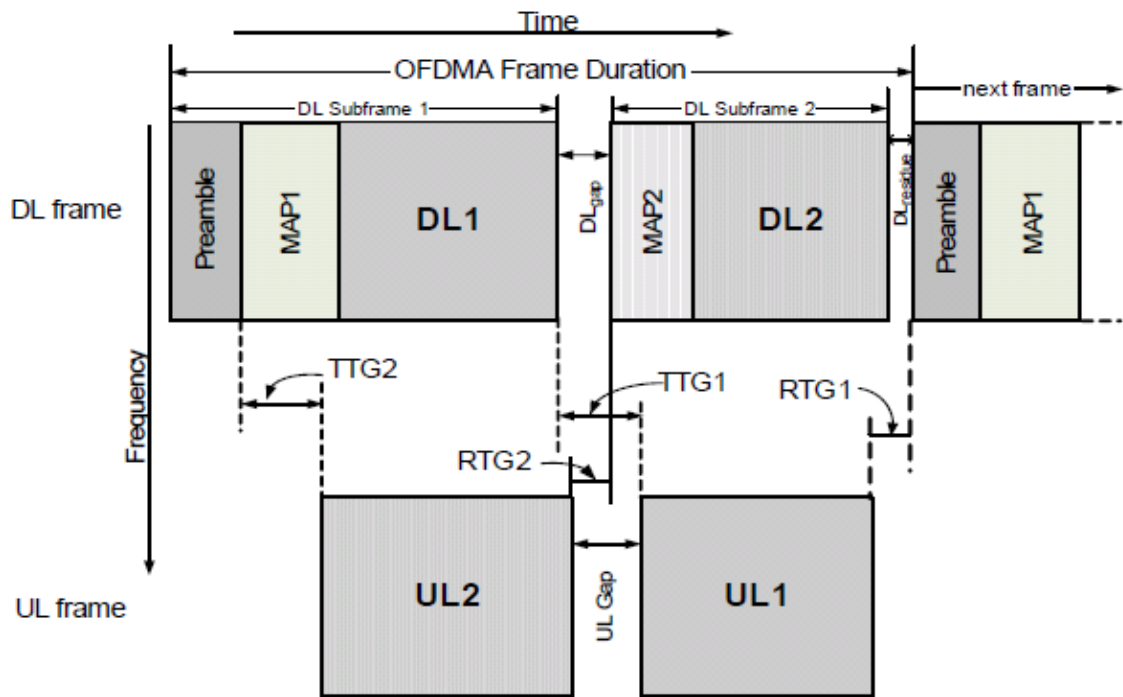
Time

OFDMA Frame Duration

next frame

DL Subframe 1

DL Subframe 2

DL frame

Preamble

MAP1

DL1

$DL_{gap}$

MAP2

DL2

$DL_{residue}$

Preamble

MAP1

Frequency

TTG2

TTG1

RTG1

RTG2

UL2

UL Gap

UL1

UL frame